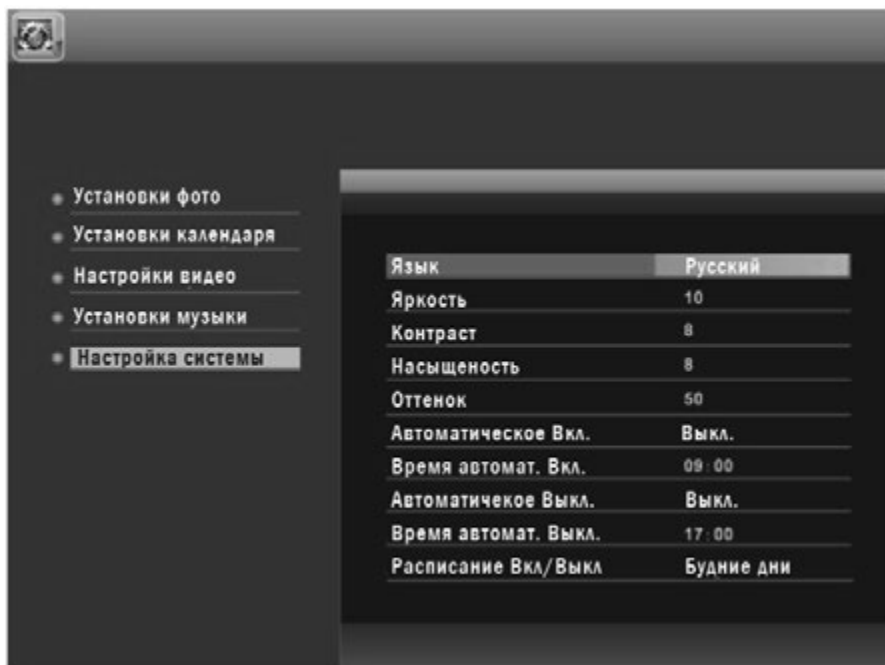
Установки фото
Установки календаря
Настройки видео
Установки музыки
Настройка системы

| | |
|---|---|
| Язык | Русский |
| Яркость | 10 |
| Контраст | 8 |
| Насыщеность | 8 |
| Оттенок | 50 |
| Автоматическое Вкл. | Выкл. |
| Время автомат. Вкл. | 09:00 |
| Автоматичекое Выкл. | Выкл. |
| Время автомат. Выкл. | 17:00 |
| Расписание Вкл/Выкл | Будние дни |